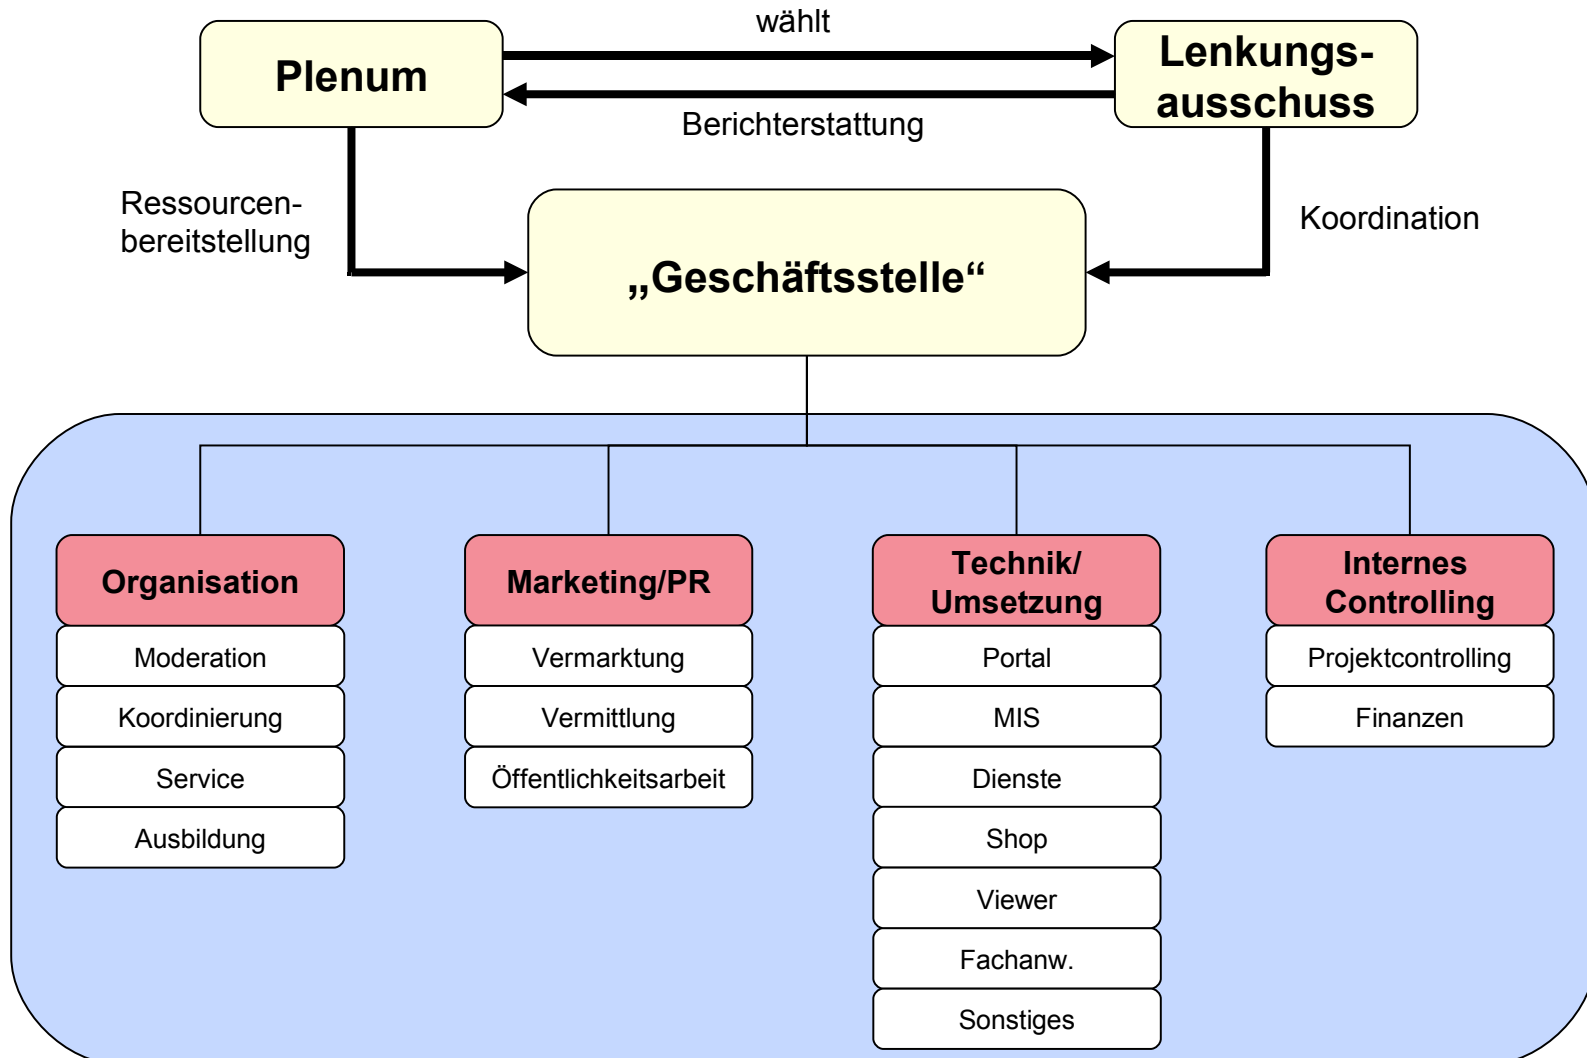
Plenum

wählt

Lenkungsausschuss

Berichterstattung

Ressourcenbereitstellung

Koordination

„Geschäftsstelle“

Organisation
Moderation
Koordinierung
Service
Ausbildung

Marketing/PR
Vermarktung
Vermittlung
Öffentlichkeitsarbeit

Technik/ Umsetzung
Portal
MIS
Dienste
Shop
Viewer
Fachanw.
Sonstiges

Internes Controlling
Projektcontrolling
Finanzen